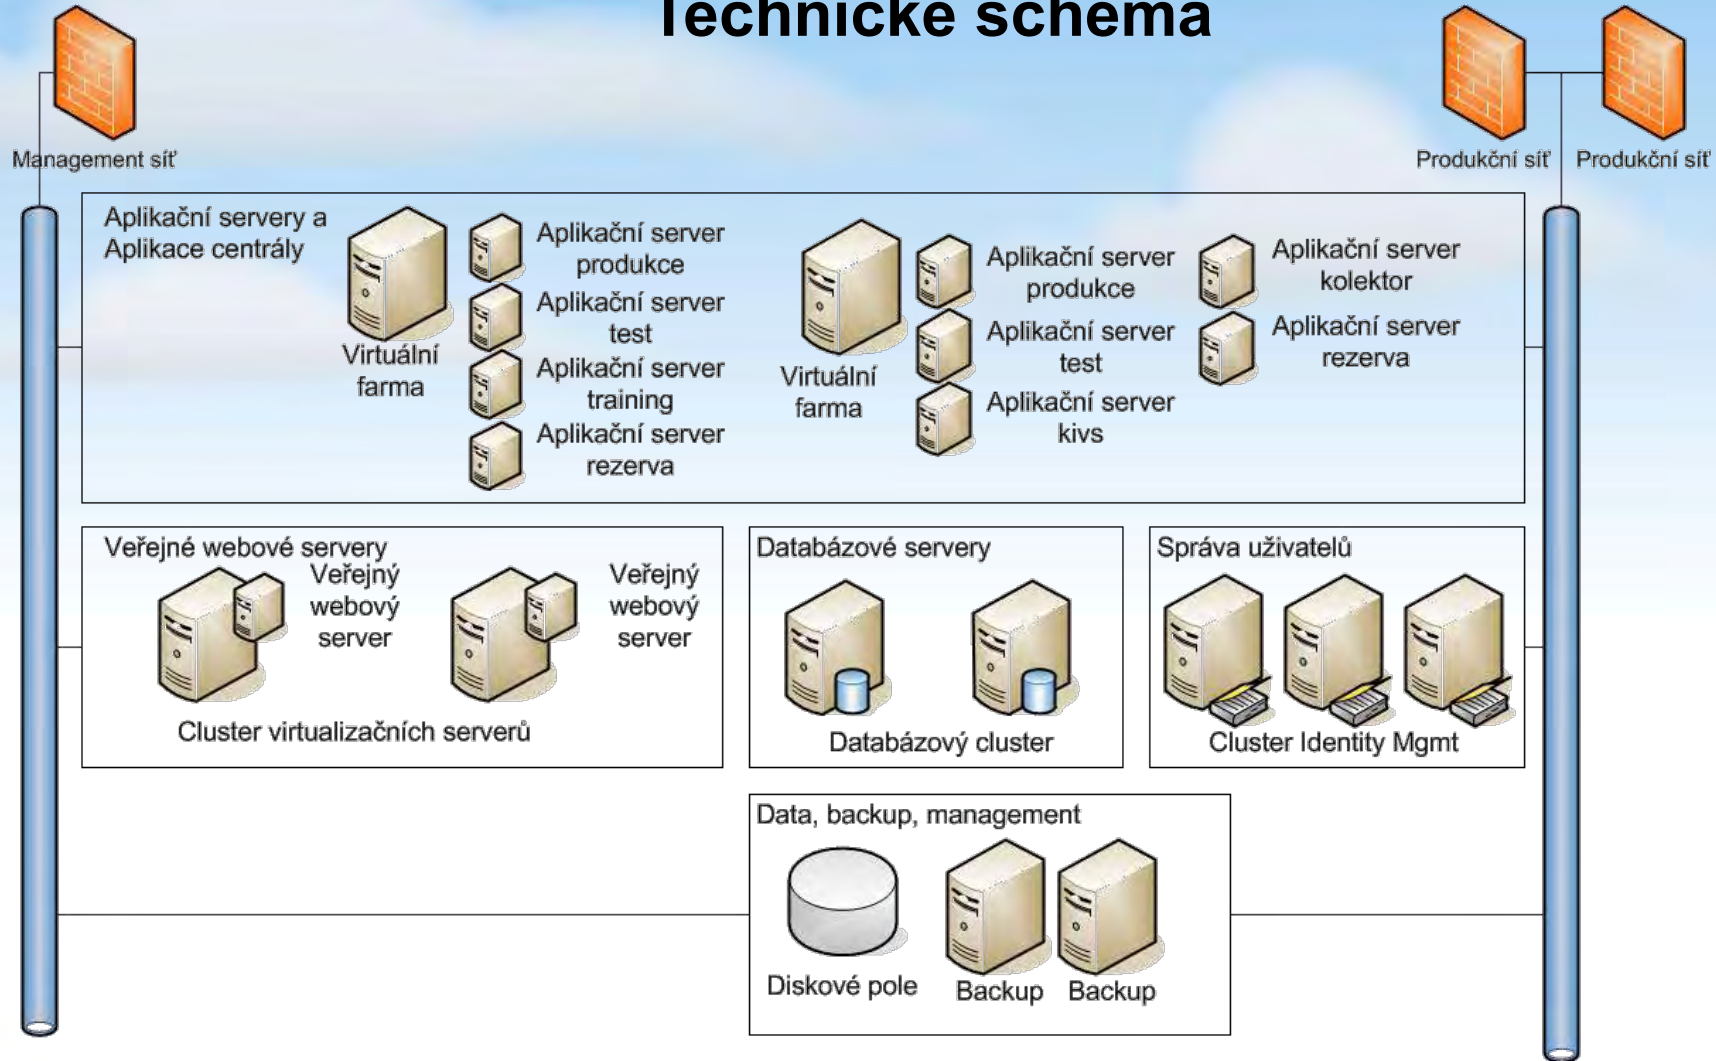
Technické schéma

Management síť

Produkční síť

Produkční síť

Aplikační servery a Aplikace centrály

Virtuální farma

Aplikační server produkce

Aplikační server test

Aplikační server training

Aplikační server rezerva

Virtuální farma

Aplikační server produkce

Aplikační server test

Aplikační server kivs

Aplikační server kolektor

Aplikační server rezerva

Veřejné webové servery

Veřejný webový server

Veřejný webový server

Cluster virtualizačních serverů

Databázové servery

Databázový cluster

Správa uživatelů

Cluster Identity Mgmt

Data, backup, management

Diskové pole

Backup

Backup